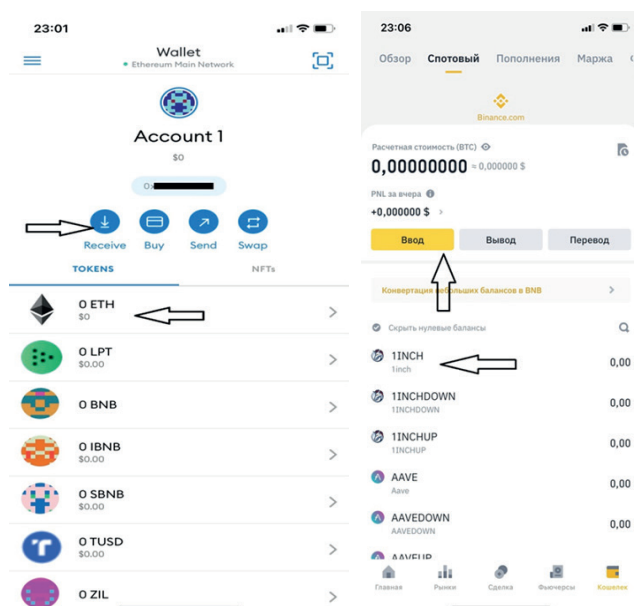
23:01

Wallet
Ethereum Main Network

Account 1
$0

0x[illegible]

Receive Buy Send Swap

TOKENS NFTs

0 ETH
$0

0 LPT
$0.00

0 BNB
$0.00

0 IBNB
$0.00

0 SBNB
$0.00

0 TUSD
$0.00

0 ZIL

23:06

Обзор Спотовый Пополнения Маржа

Binance.com

Расчетная стоимость (BTC)
0,00000000 ≈ 0,000000 $

PNL за вчера
+0,000000 $

Ввод Вывод Перевод

Конвертация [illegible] балансов в BNB

Скрыть нулевые балансы

1INCH
1inch
0,00

1INCHDOWN
1INCHDOWN
0,00

1INCHUP
1INCHUP
0,00

AAVE
Aave
0,00

AAVEDOWN
AAVEDOWN
0,00

AAVEUP

Главная Рынки Сделка Фьючерсы Кошелек